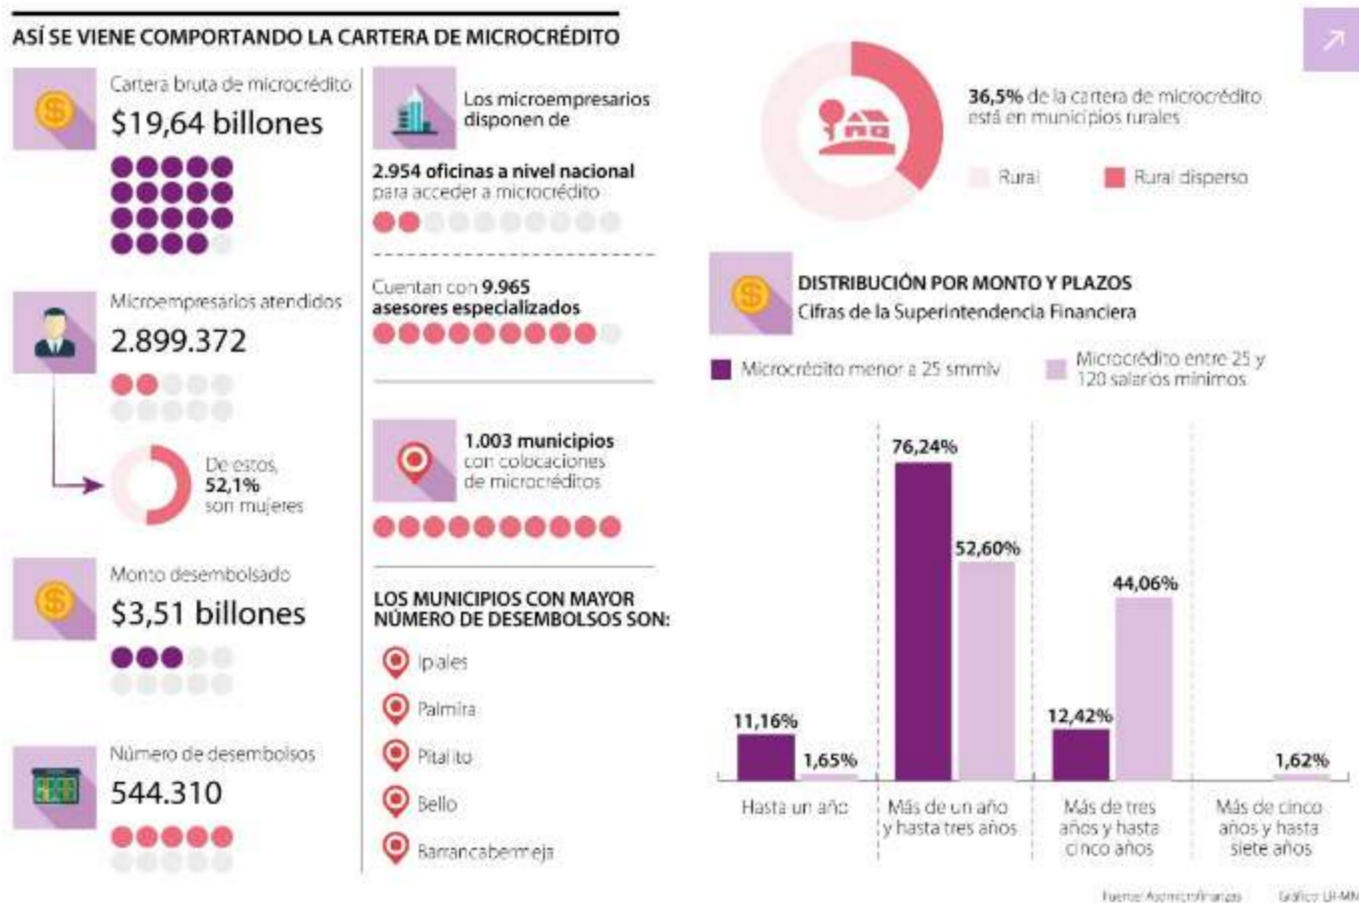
ASÍ SE VIENE COMPORTANDO LA CARTERA DE MICROCRÉDITO

Cartera bruta de microcrédito
$19,64 billones

Microempresarios atendidos
2.899.372

De estos, 52,1% son mujeres

Monto desembolsado
$3,51 billones

Número de desembolsos
544.310

Los microempresarios disponen de

2.954 oficinas a nivel nacional para acceder a microcrédito

Cuentan con 9.965 asesores especializados

1.003 municipios con colocaciones de microcréditos

LOS MUNICIPIOS CON MAYOR NÚMERO DE DESEMBOLSOS SON:

Ipiales
Palmira
Pitalito
Bello
Barrancabermeja

36,5% de la cartera de microcrédito está en municipios rurales

Rural
Rural disperso

DISTRIBUCIÓN POR MONTO Y PLAZOS
Cifras de la Superintendencia Financiera

Microcrédito menor a 25 smmlv
Microcrédito entre 25 y 120 salarios mínimos

| | Microcrédito menor a 25 smmlv | Microcrédito entre 25 y 120 salarios mínimos |
|---|---|---|
| Hasta un año | 11,16% | 1,65% |
| Más de un año y hasta tres años | 76,24% | 52,60% |
| Más de tres años y hasta cinco años | 12,42% | 44,06% |
| Más de cinco años y hasta siete años | | 1,62% |

Fuente: Asomicrofinanzas Gráfico: LR-MN